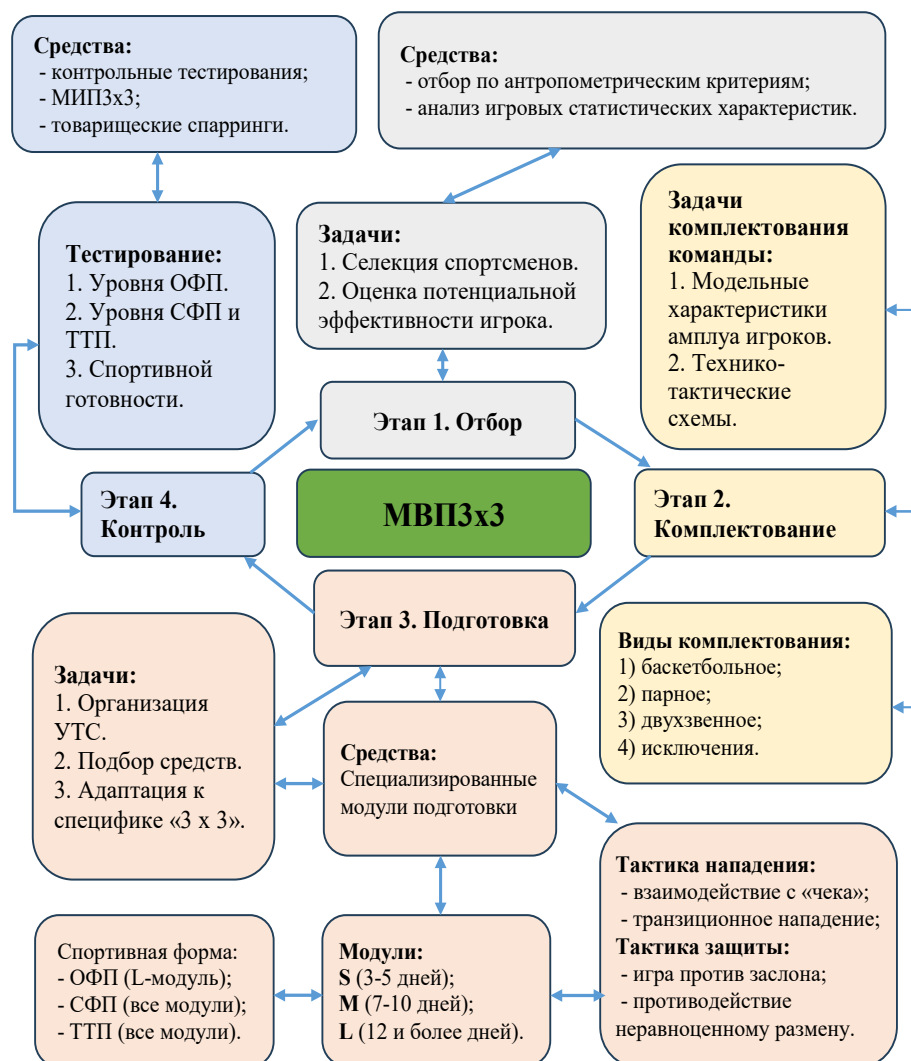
**Средства:**
- контрольные тестирования;
- МИП3х3;
- товарищеские спарринги.

**Средства:**
- отбор по антропометрическим критериям;
- анализ игровых статистических характеристик.

**Тестирование:**
1. Уровня ОФП.
2. Уровня СФП и ТТП.
3. Спортивной готовности.

**Задачи:**
1. Селекция спортсменов.
2. Оценка потенциальной эффективности игрока.

**Задачи комплектования команды:**
1. Модельные характеристики амплуа игроков.
2. Технико-тактические схемы.

**Этап 1. Отбор**

**Этап 4. Контроль**

**МВП3х3**

**Этап 2. Комплектование**

**Этап 3. Подготовка**

**Задачи:**
1. Организация УТС.
2. Подбор средств.
3. Адаптация к специфике «3 х 3».

**Средства:**
Специализированные модули подготовки

**Виды комплектования:**
1) баскетбольное;
2) парное;
3) двухзвенное;
4) исключения.

**Тактика нападения:**
- взаимодействие с «чека»;
- транзиционное нападение;
**Тактика защиты:**
- игра против заслона;
- противодействие неравноценному размену.

Спортивная форма:
- ОФП (L-модуль);
- СФП (все модули);
- ТТП (все модули).

**Модули:**
**S** (3-5 дней);
**M** (7-10 дней);
**L** (12 и более дней).